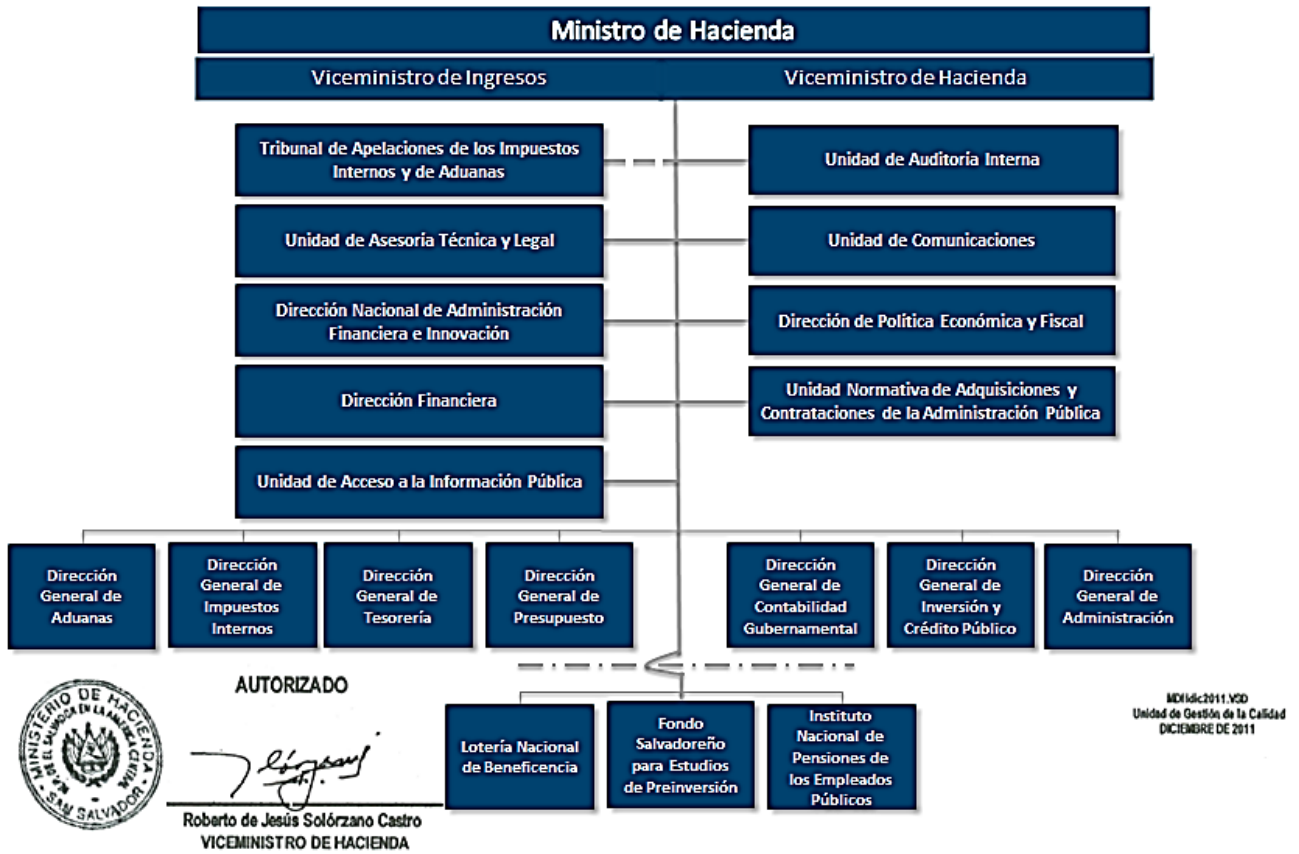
Ministro de Hacienda

Viceministro de Ingresos

Viceministro de Hacienda

Tribunal de Apelaciones de los Impuestos Internos y de Aduanas

Unidad de Auditoria Interna

Unidad de Asesoría Técnica y Legal

Unidad de Comunicaciones

Dirección Nacional de Administración Financiera e Innovación

Dirección de Política Económica y Fiscal

Dirección Financiera

Unidad Normativa de Adquisiciones y Contrataciones de la Administración Pública

Unidad de Acceso a la Información Pública

Dirección General de Aduanas

Dirección General de Impuestos Internos

Dirección General de Tesorería

Dirección General de Presupuesto

Dirección General de Contabilidad Gubernamental

Dirección General de Inversión y Crédito Público

Dirección General de Administración

Lotería Nacional de Beneficencia

Fondo Salvadoreño para Estudios de Preinversión

Instituto Nacional de Pensiones de los Empleados Públicos

AUTORIZADO

MINISTERIO DE HACIENDA
REP. DE EL SALVADOR EN LA AMERICA CENTRAL
SAN SALVADOR

Roberto de Jesús Solórzano Castro
VICEMINISTRO DE HACIENDA

MDHdic2011.VSD
Unidad de Gestión de la Calidad
DICIEMBRE DE 2011